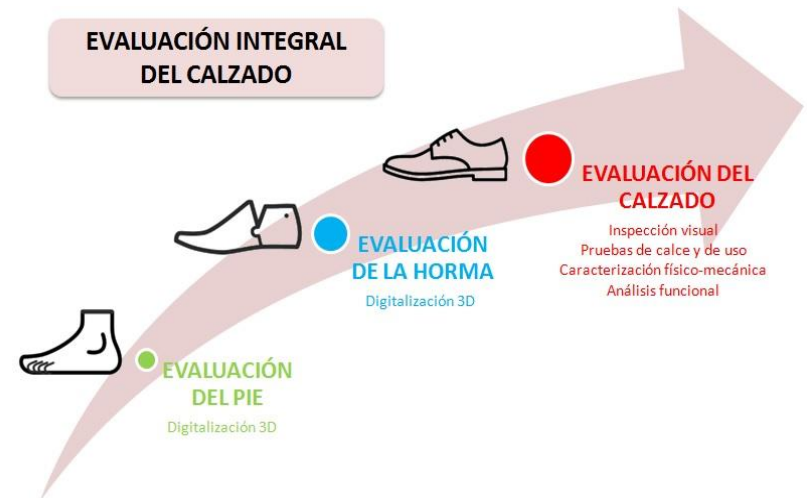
EVALUACIÓN INTEGRAL DEL CALZADO

EVALUACIÓN DEL CALZADO
Inspección visual
Pruebas de calce y de uso
Caracterización físico-mecánica
Análisis funcional

EVALUACIÓN DE LA HORMA
Digitalización 3D

EVALUACIÓN DEL PIE
Digitalización 3D